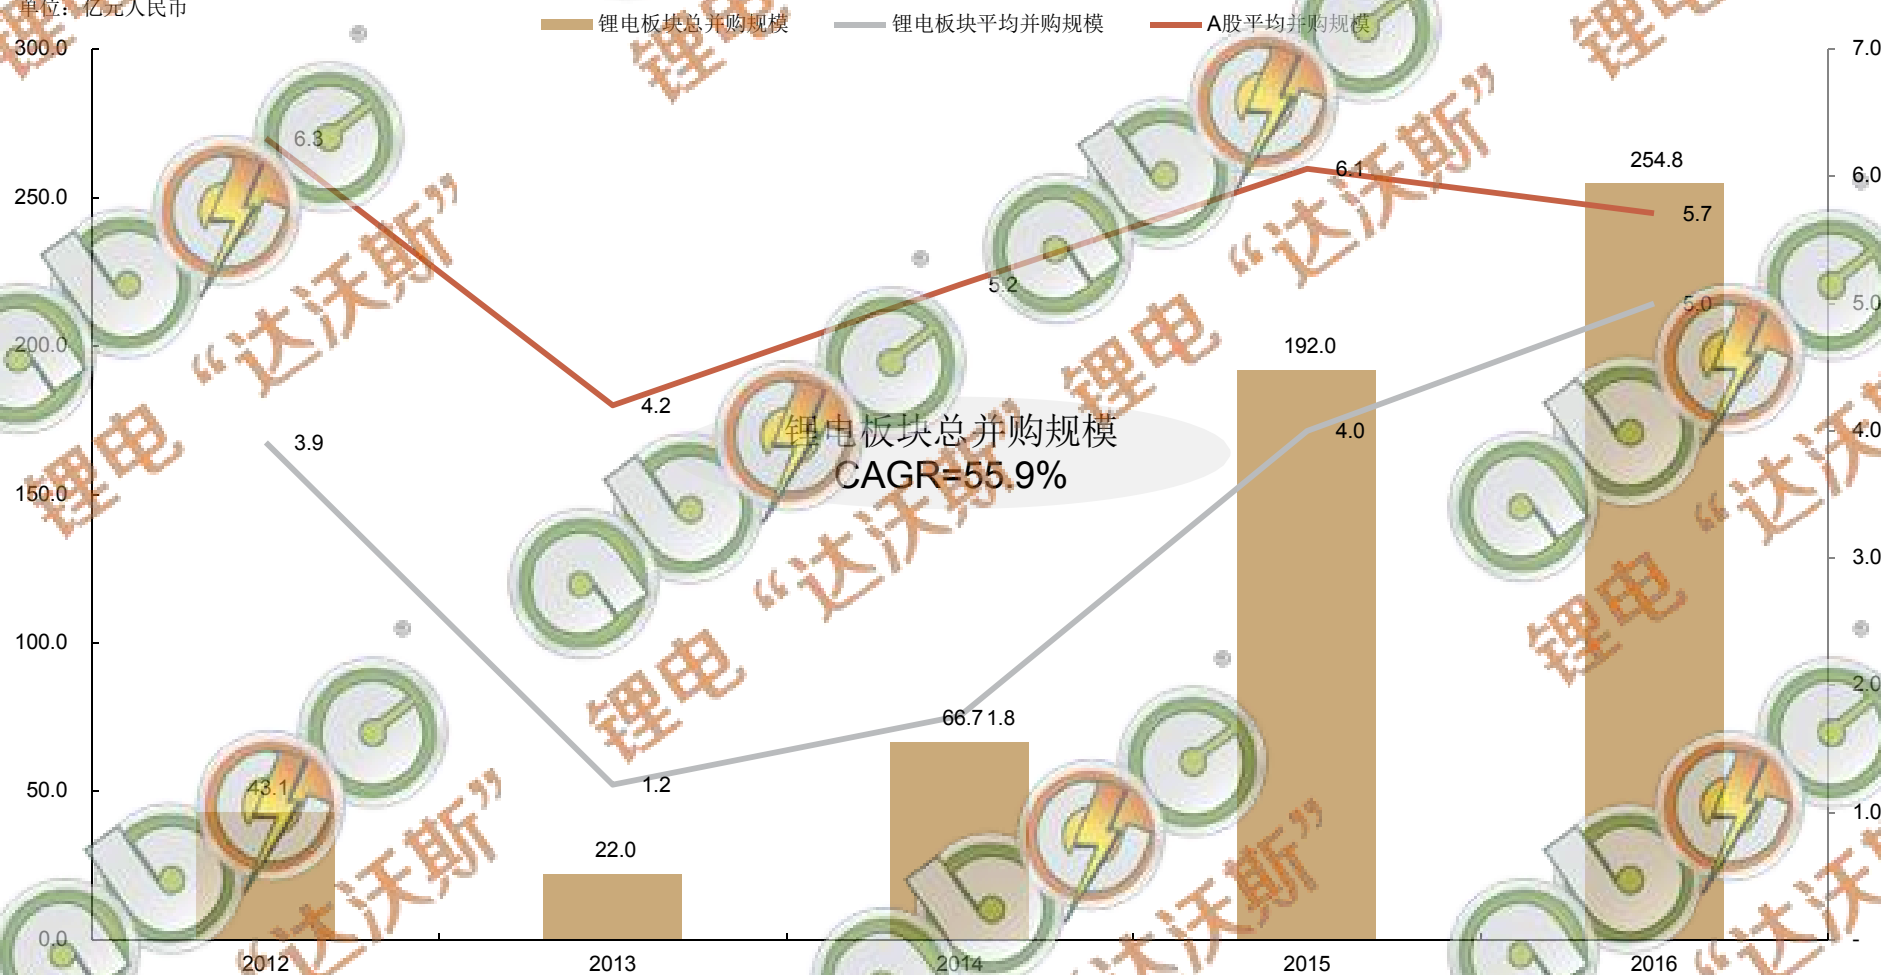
单位：亿元人民币

锂电板块总并购规模　锂电板块平均并购规模　A股平均并购规模

300.0
250.0
200.0
150.0
100.0
50.0
0.0

7.0
6.0
5.0
4.0
3.0
2.0
1.0
-

6.3
4.2
5.2
6.1
5.7
3.9
1.2
1.8
4.0
5.0
43.1
22.0
66.7
192.0
254.8

锂电板块总并购规模
CAGR=55.9%

2012　2013　2014　2015　2016

锂电
“达沃斯”